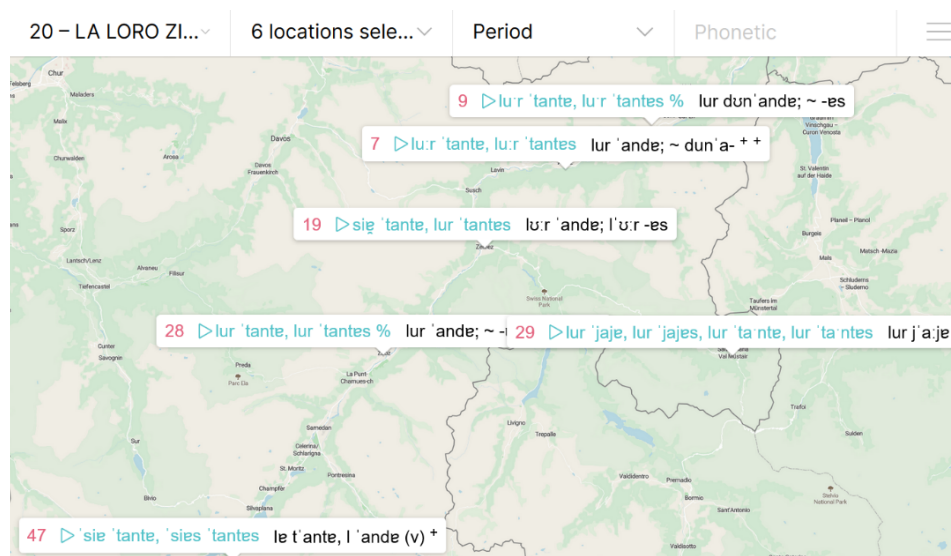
20 – LA LORO ZI...
6 locations sele...
Period
Phonetic

9 ▷luˑr ˈtante, luˑr ˈtantes % lur dʊnˈande; ~ -es
7 ▷luːr ˈtante, luːr ˈtantes lur ˈande; ~ dunˈa- ⁺ ⁺
19 ▷sie̯ ˈtante, lur ˈtantes lʊːr ˈande; lˈʊːr -es
28 ▷lur ˈtante, lur ˈtantes % lur ˈande; ~ -
29 ▷lur ˈjaje, lur ˈjajes, lur ˈtaˑnte, lur ˈtaˑntes lur jˈaːje
47 ▷ˈsie ˈtante, ˈsies ˈtantes le tˈante, l ˈande (v) ⁺

Chur
Telfsberg
Maladers
Malix
Churwalden
Arosa
Davos
Davos Frauenkirch
Lavin
Susch
Zernez
Sporz
Lantsch/Lenz
Alvaneu
Filisur
Tiefencastel
Swiss National Park
Cunter
Savognin
Preda
Parc Ela
La Punt-Chamues-ch
Samedan
Celerina/Schlarigna
St. Moritz
Pontresina
Champfèr
Silvaplana
Bivio
Livigno
Trepalle
Valdidentro
Premadio
Bormio
Valdisotto
Sant'Antonio
Malles Venosta
Vinschgau
Curon Venosta
St. Valentin auf der Haide
Planeil - Planol
Burgeis
Matsch - Mazia
Mals
Schluderns - Sluderno
Taufers im Münstertal
Val Müstair
Trafoi
Sulden
Stelvio National Park